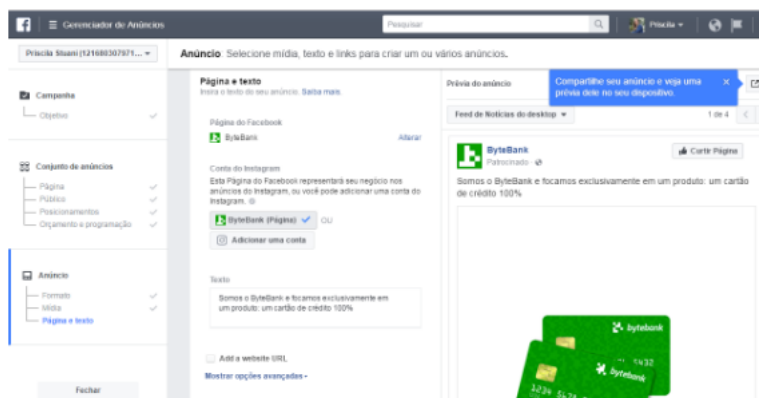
Gerenciador de Anúncios

Pesquisar

Priscila

Priscila Stuani (121680307971... ▾

Anúncio Selecione mídia, texto e links para criar um ou vários anúncios.

Campanha

Objetivo

Conjunto de anúncios

Página

Público

Posicionamentos

Orçamento e programação

Anúncio

Formato

Mídia

Página e texto

Fechar

Página e texto

Insira o texto do seu anúncio. Saiba mais.

Página do Facebook

ByteBank

Alterar

Conta do Instagram

Esta Página do Facebook representará seu negócio nos anúncios do Instagram, ou você pode adicionar uma conta do Instagram.

ByteBank (Página)

OU

Adicionar uma conta

Texto

Somos o ByteBank e focamos exclusivamente em um produto: um cartão de crédito 100%

Add a website URL

Mostrar opções avançadas ▾

Prévia do anúncio

Compartilhe seu anúncio e veja uma prévia dele no seu dispositivo.

Feed de Notícias do desktop ▾

1 de 4

ByteBank

Patrocinado

Curtir Página

Somos o ByteBank e focamos exclusivamente em um produto: um cartão de crédito 100%

bytebank

5432

1234

bytebank